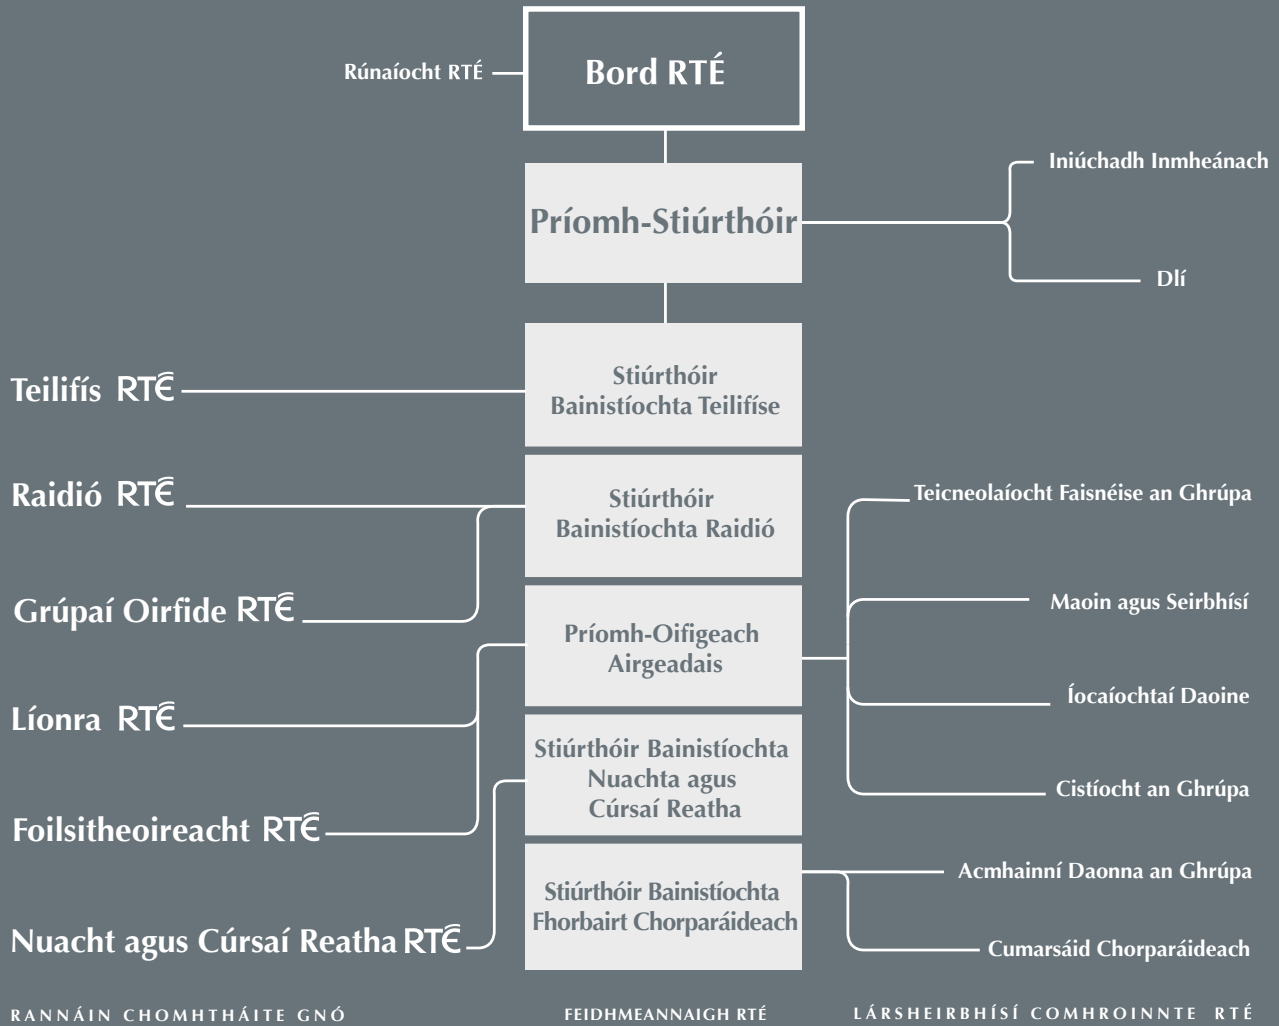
Rúnaíocht RTÉ

Bord RTÉ

Príomh-Stiúrthóir

Iniúchadh Inmheánach

Dlí

Teilifís RTÉ

Stiúrthóir Bainistíochta Teilifíse

Raidió RTÉ

Stiúrthóir Bainistíochta Raidió

Grúpaí Oirfide RTÉ

Teicneolaíocht Faisnéise an Ghrúpa

Maoin agus Seirbhísí

Príomh-Oifigeach Airgeadais

Líonra RTÉ

Íocaíochtaí Daoine

Stiúrthóir Bainistíochta Nuachta agus Cúrsaí Reatha

Foilsitheoireacht RTÉ

Cistíocht an Ghrúpa

Stiúrthóir Bainistíochta Fhorbairt Chorparáideach

Acmhainní Daonna an Ghrúpa

Nuacht agus Cúrsaí Reatha RTÉ

Cumarsáid Chorparáideach

RANNÁIN CHOMHTHÁITE GNÓ

FEIDHMEANNAIGH RTÉ

LÁRSHEIRBHÍSÍ COMHROINNTE RTÉ